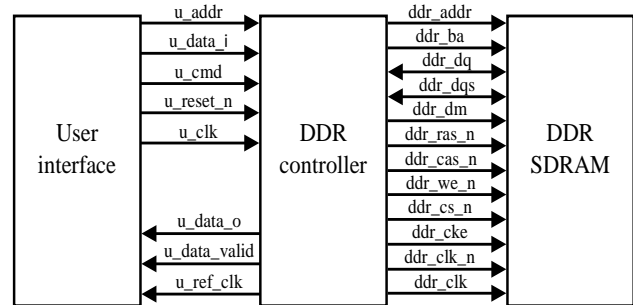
User interface

u_addr
u_data_i
u_cmd
u_reset_n
u_clk
u_data_o
u_data_valid
u_ref_clk

DDR controller

ddr_addr
ddr_ba
ddr_dq
ddr_dqs
ddr_dm
ddr_ras_n
ddr_cas_n
ddr_we_n
ddr_cs_n
ddr_cke
ddr_clk_n
ddr_clk

DDR SDRAM